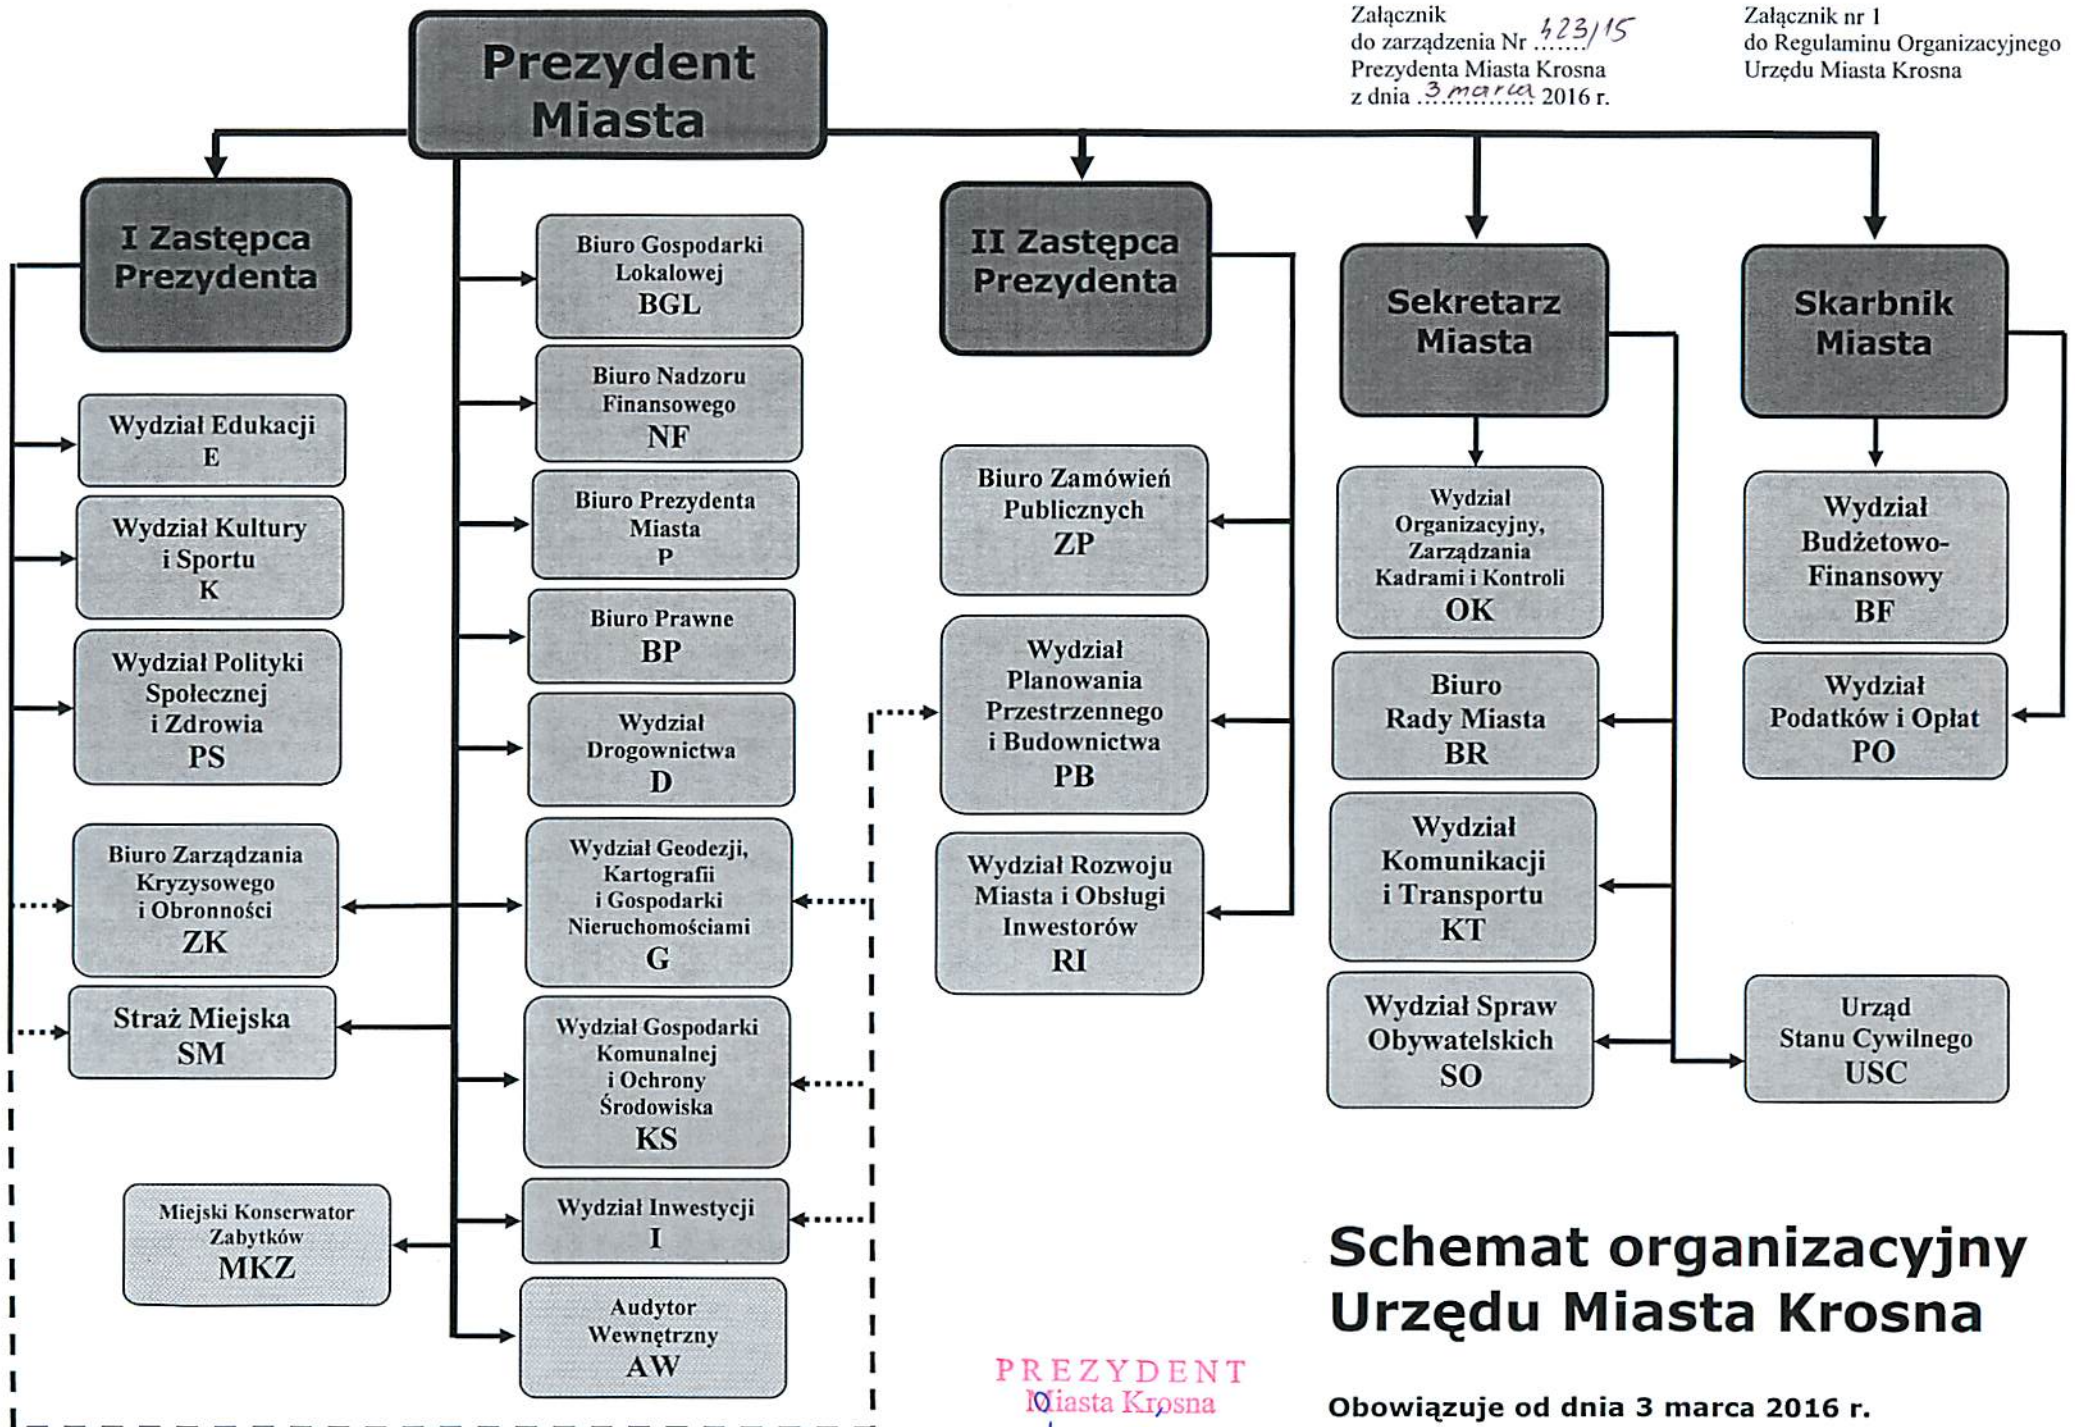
Załącznik
do zarządzenia Nr 423/15
Prezydenta Miasta Krosna
z dnia 3 marca 2016 r.

Załącznik nr 1
do Regulaminu Organizacyjnego
Urzędu Miasta Krosna

Prezydent Miasta

I Zastępca Prezydenta

Wydział Edukacji
E

Wydział Kultury i Sportu
K

Wydział Polityki Społecznej i Zdrowia
PS

Biuro Zarządzania Kryzysowego i Obronności
ZK

Straż Miejska
SM

Miejski Konserwator Zabytków
MKZ

Biuro Gospodarki Lokalowej
BGL

Biuro Nadzoru Finansowego
NF

Biuro Prezydenta Miasta
P

Biuro Prawne
BP

Wydział Drogownictwa
D

Wydział Geodezji, Kartografii i Gospodarki Nieruchomościami
G

Wydział Gospodarki Komunalnej i Ochrony Środowiska
KS

Wydział Inwestycji
I

Audytor Wewnętrzny
AW

II Zastępca Prezydenta

Biuro Zamówień Publicznych
ZP

Wydział Planowania Przestrzennego i Budownictwa
PB

Wydział Rozwoju Miasta i Obsługi Inwestorów
RI

Sekretarz Miasta

Wydział Organizacyjny, Zarządzania Kadrami i Kontroli
OK

Biuro Rady Miasta
BR

Wydział Komunikacji i Transportu
KT

Wydział Spraw Obywatelskich
SO

Skarbnik Miasta

Wydział Budżetowo-Finansowy
BF

Wydział Podatków i Opłat
PO

Urząd Stanu Cywilnego
USC

Schemat organizacyjny Urzędu Miasta Krosna

PREZYDENT
Miasta Krosna

Obowiązuje od dnia 3 marca 2016 r.